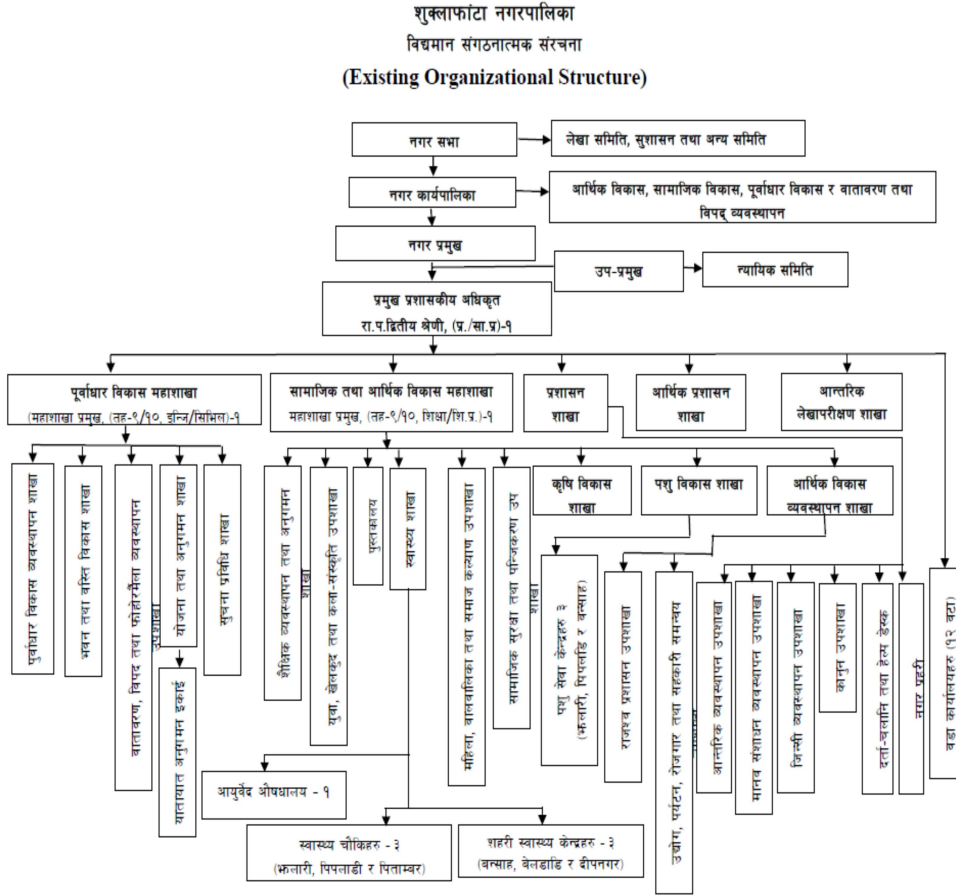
शुक्लाफाँटा नगरपालिका
विद्यमान संगठनात्मक संरचना
(Existing Organizational Structure)

नगर सभा
लेखा समिति, सुशासन तथा अन्य समिति
नगर कार्यपालिका
आर्थिक विकास, सामाजिक विकास, पूर्वाधार विकास र वातावरण तथा विपद् व्यवस्थापन
नगर प्रमुख
उप-प्रमुख
न्यायिक समिति
प्रमुख प्रशासकीय अधिकृत
रा.प.द्वितीय श्रेणी, (प्र./सा.प्र)-१

पूर्वाधार विकास महाशाखा
(महाशाखा प्रमुख, (तह-९/१०, इन्जि/सिभिल)-१
सामाजिक तथा आर्थिक विकास महाशाखा
महाशाखा प्रमुख, (तह-९/१०, शिक्षा/शि.प्र.)-१
प्रशासन शाखा
आर्थिक प्रशासन शाखा
आन्तरिक लेखापरीक्षण शाखा

पूर्वाधार विकास व्यवस्थापन शाखा
भवन तथा बस्ति विकास शाखा
वातावरण, विपद तथा फोहोरमैला व्यवस्थापन उपशाखा
योजना तथा अनुगमन शाखा
सूचना प्रविधि शाखा
यातायात अनुगमन इकाई

शैक्षिक व्यवस्थापन तथा अनुगमन शाखा
युवा, खेलकुद तथा कला-संस्कृति उपशाखा
पुस्तकालय
स्वास्थ्य शाखा
महिला, बालबालिका तथा समाज कल्याण उपशाखा
सामाजिक सुरक्षा तथा पंजिकरण उप शाखा
कृषि विकास शाखा
पशु विकास शाखा
आर्थिक विकास व्यवस्थापन शाखा

पशु सेवा केन्द्रहरु ३ (झलारी, पिपलाडी र बन्साह)
राजश्व प्रशासन उपशाखा
उद्योग, पर्यटन, रोजगार तथा सहकारी समन्वय उपशाखा
आन्तरिक व्यवस्थापन उपशाखा
मानव संशाधन व्यवस्थापन उपशाखा
जिन्सी व्यवस्थापन उपशाखा
कानून उपशाखा
दर्ता-चलानी तथा हेल्प डेस्क
नगर प्रहरी
वडा कार्यालयहरु (१२ वटा)

आयुर्वेद औषधालय - १
स्वास्थ्य चौकिहरु - ३
(झलारी, पिपलाडी र पिताम्बर)
शहरी स्वास्थ्य केन्द्रहरु - ३
(बन्साह, बेलडाडि र दीपनगर)